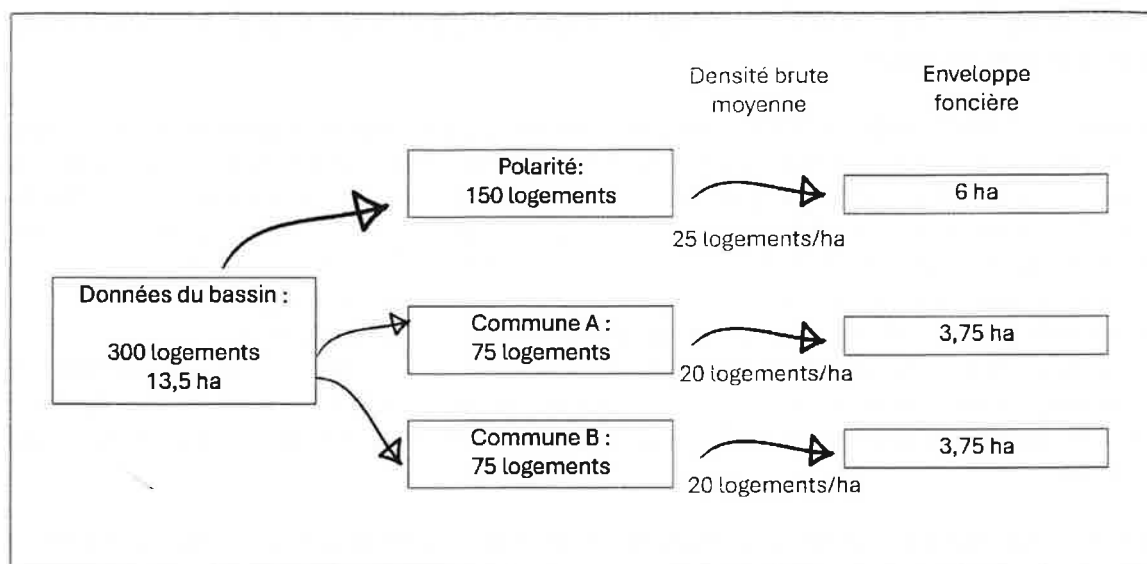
Densité brute moyenne

Enveloppe foncière

Données du bassin :

300 logements
13,5 ha

Polarité:
150 logements

25 logements/ha

6 ha

Commune A :
75 logements

20 logements/ha

3,75 ha

Commune B :
75 logements

20 logements/ha

3,75 ha